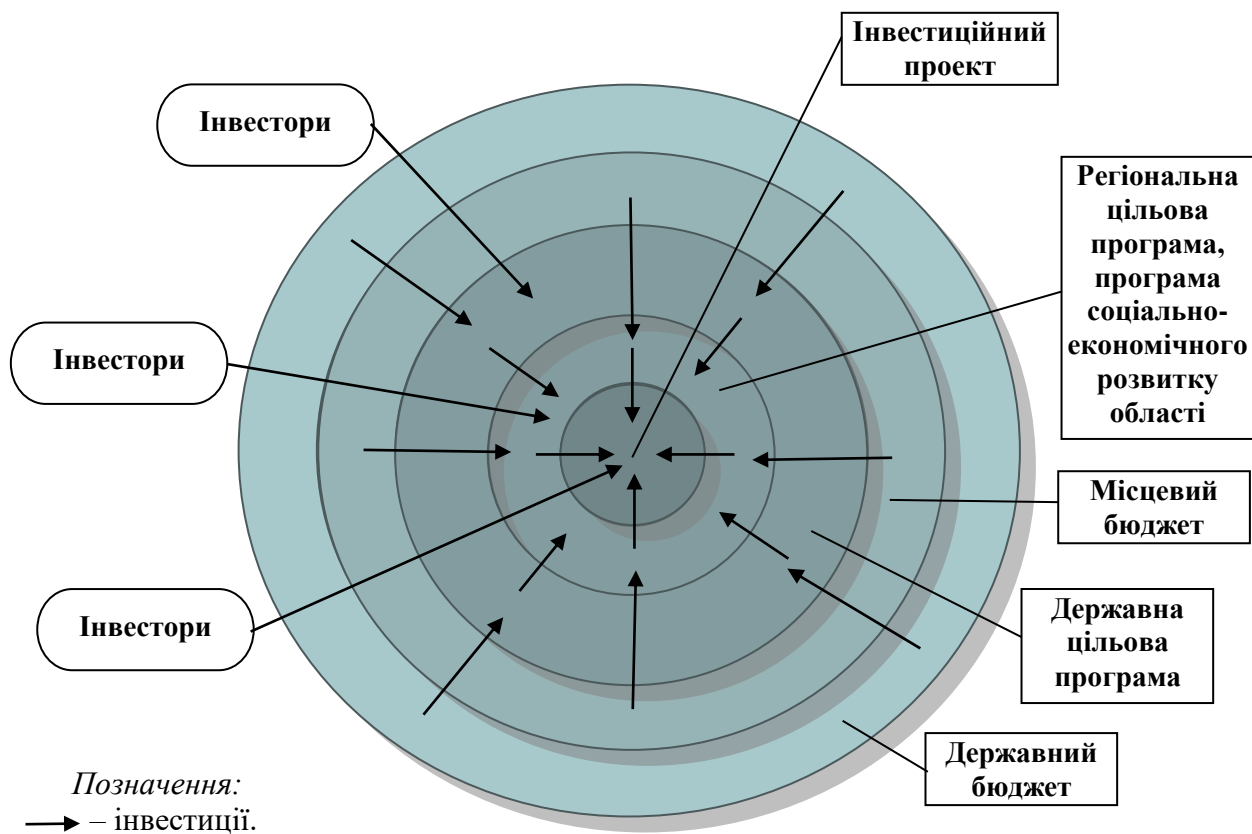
Інвестиційний проект

Інвестори

Регіональна цільова програма, програма соціально-економічного розвитку області

Інвестори

Місцевий бюджет

Інвестори

Державна цільова програма

Державний бюджет

*Позначення:*
→ – інвестиції.